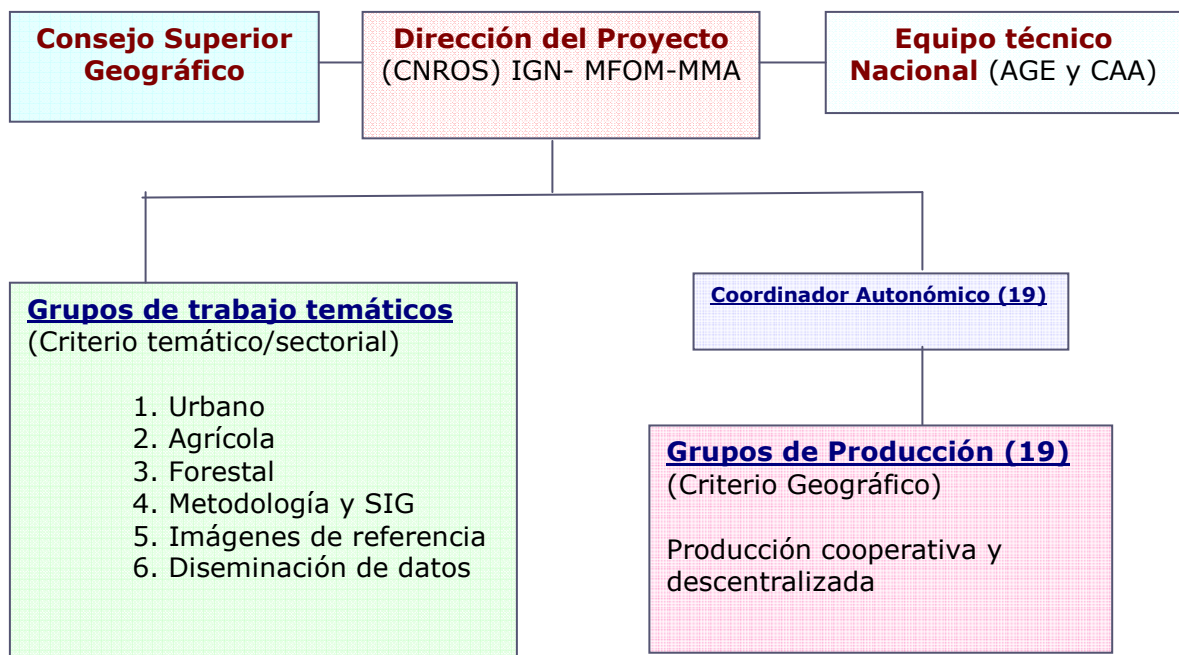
Consejo Superior Geográfico

Dirección del Proyecto
(CNROS) IGN- MFOM-MMA

Equipo técnico Nacional (AGE y CAA)

Grupos de trabajo temáticos
(Criterio temático/sectorial)

1. Urbano
2. Agrícola
3. Forestal
4. Metodología y SIG
5. Imágenes de referencia
6. Diseminación de datos

Coordinador Autonómico (19)

Grupos de Producción (19)
(Criterio Geográfico)

Producción cooperativa y descentralizada